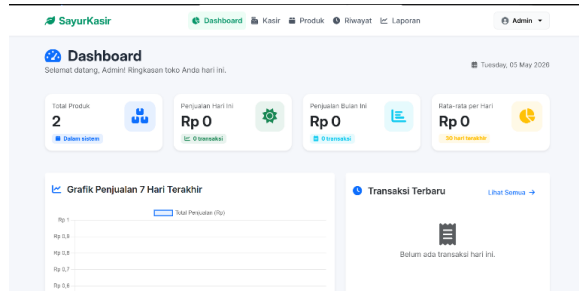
SayurKasir

Dashboard Kasir Produk Riwayat Laporan

Admin

Dashboard

Selamat datang, Admin! Ringkasan toko Anda hari ini.

Tuesday, 05 May 2026

Total Produk
2
Dalam sistem

Penjualan Hari Ini
Rp 0
0 transaksi

Penjualan Bulan Ini
Rp 0
0 transaksi

Rata-rata per Hari
Rp 0
30 hari terakhir

Grafik Penjualan 7 Hari Terakhir

Total Penjualan (Rp)

Rp 1
Rp 0,9
Rp 0,8
Rp 0,7
Rp 0,6

Transaksi Terbaru

Lihat Semua →

Belum ada transaksi hari ini.